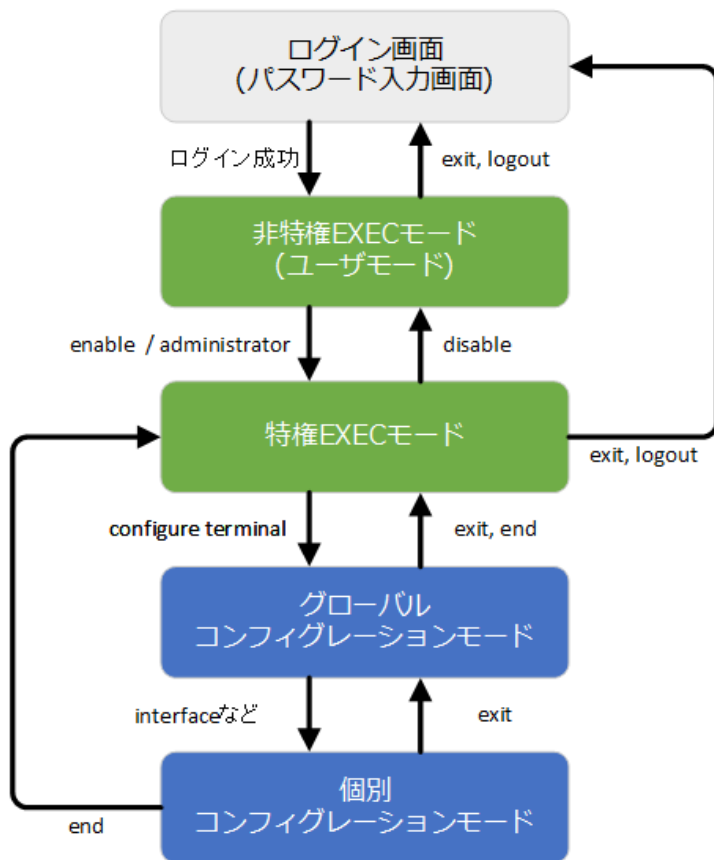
ログイン画面
(パスワード入力画面)

ログイン成功

exit, logout

非特権EXECモード
(ユーザモード)

enable / administrator

disable

特権EXECモード

exit, logout

configure terminal

exit, end

グローバル
コンフィグレーションモード

interfaceなど

exit

個別
コンフィグレーションモード

end